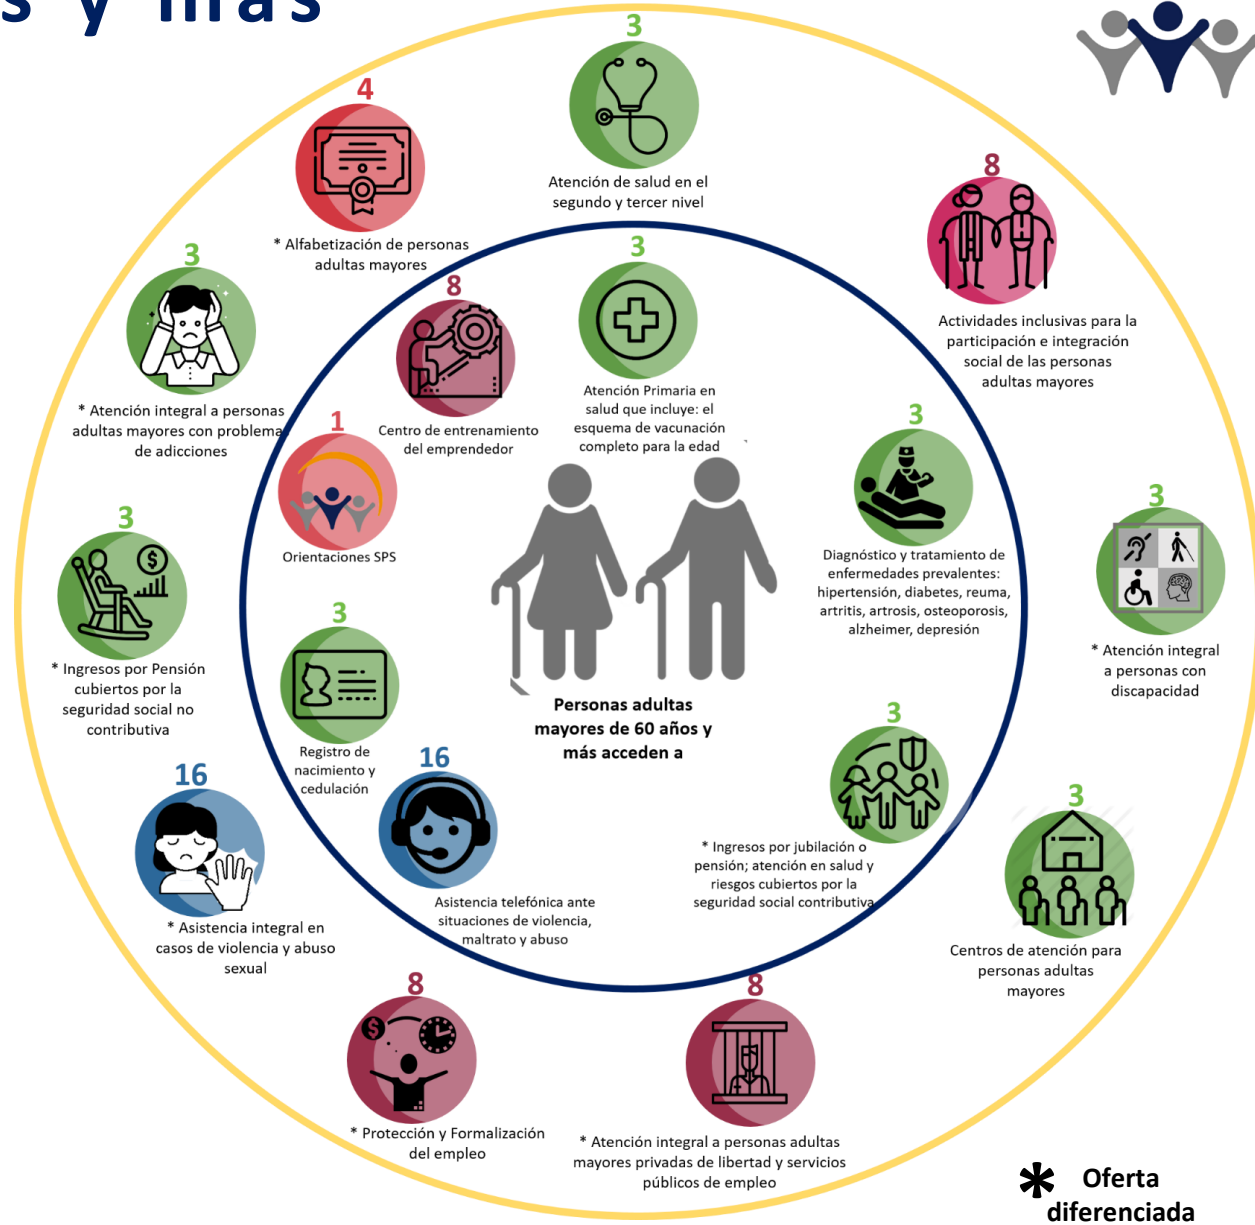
s y más

3
Atención de salud en el segundo y tercer nivel

4
* Alfabetización de personas adultas mayores

8
Actividades inclusivas para la participación e integración social de las personas adultas mayores

3
* Atención integral a personas adultas mayores con problema de adicciones

8
Centro de entrenamiento del emprendedor

3
Atención Primaria en salud que incluye: el esquema de vacunación completo para la edad

1
Orientaciones SPS

3
Diagnóstico y tratamiento de enfermedades prevalentes: hipertensión, diabetes, reuma, artritis, artrosis, osteoporosis, alzheimer, depresión

3
* Atención integral a personas con discapacidad

3
* Ingresos por Pensión cubiertos por la seguridad social no contributiva

3
Registro de nacimiento y cedulación

Personas adultas mayores de 60 años y más acceden a

16
* Asistencia integral en casos de violencia y abuso sexual

16
Asistencia telefónica ante situaciones de violencia, maltrato y abuso

3
* Ingresos por jubilación o pensión; atención en salud y riesgos cubiertos por la seguridad social contributiva

3
Centros de atención para personas adultas mayores

8
* Protección y Formalización del empleo

8
* Atención integral a personas adultas mayores privadas de libertad y servicios públicos de empleo

* Oferta diferenciada